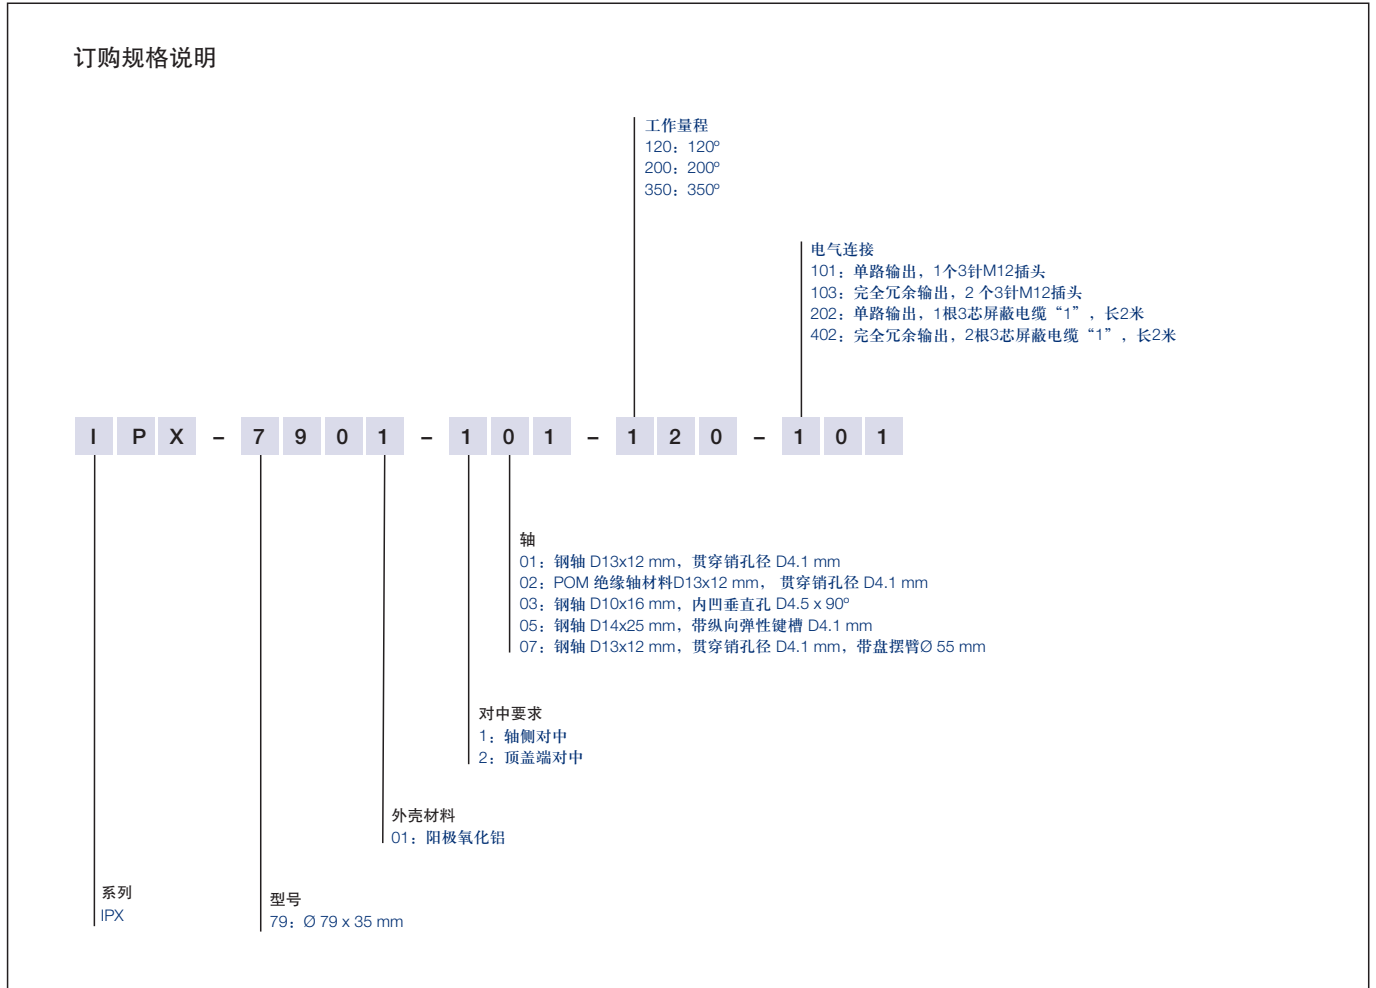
订购规格说明

工作量程
120：120º
200：200º
350：350º

电气连接
101：单路输出，1个3针M12插头
103：完全冗余输出，2 个3针M12插头
202：单路输出，1根3芯屏蔽电缆“1”，长2米
402：完全冗余输出，2根3芯屏蔽电缆“1”，长2米

I P X – 7 9 0 1 – 1 0 1 – 1 2 0 – 1 0 1

轴
01：钢轴 D13x12 mm，贯穿销孔径 D4.1 mm
02：POM 绝缘轴材料D13x12 mm， 贯穿销孔径 D4.1 mm
03：钢轴 D10x16 mm，内凹垂直孔 D4.5 x 90º
05：钢轴 D14x25 mm，带纵向弹性键槽 D4.1 mm
07：钢轴 D13x12 mm，贯穿销孔径 D4.1 mm，带盘摆臂Ø 55 mm

对中要求
1：轴侧对中
2：顶盖端对中

外壳材料
01：阳极氧化铝

系列
IPX

型号
79：Ø 79 x 35 mm